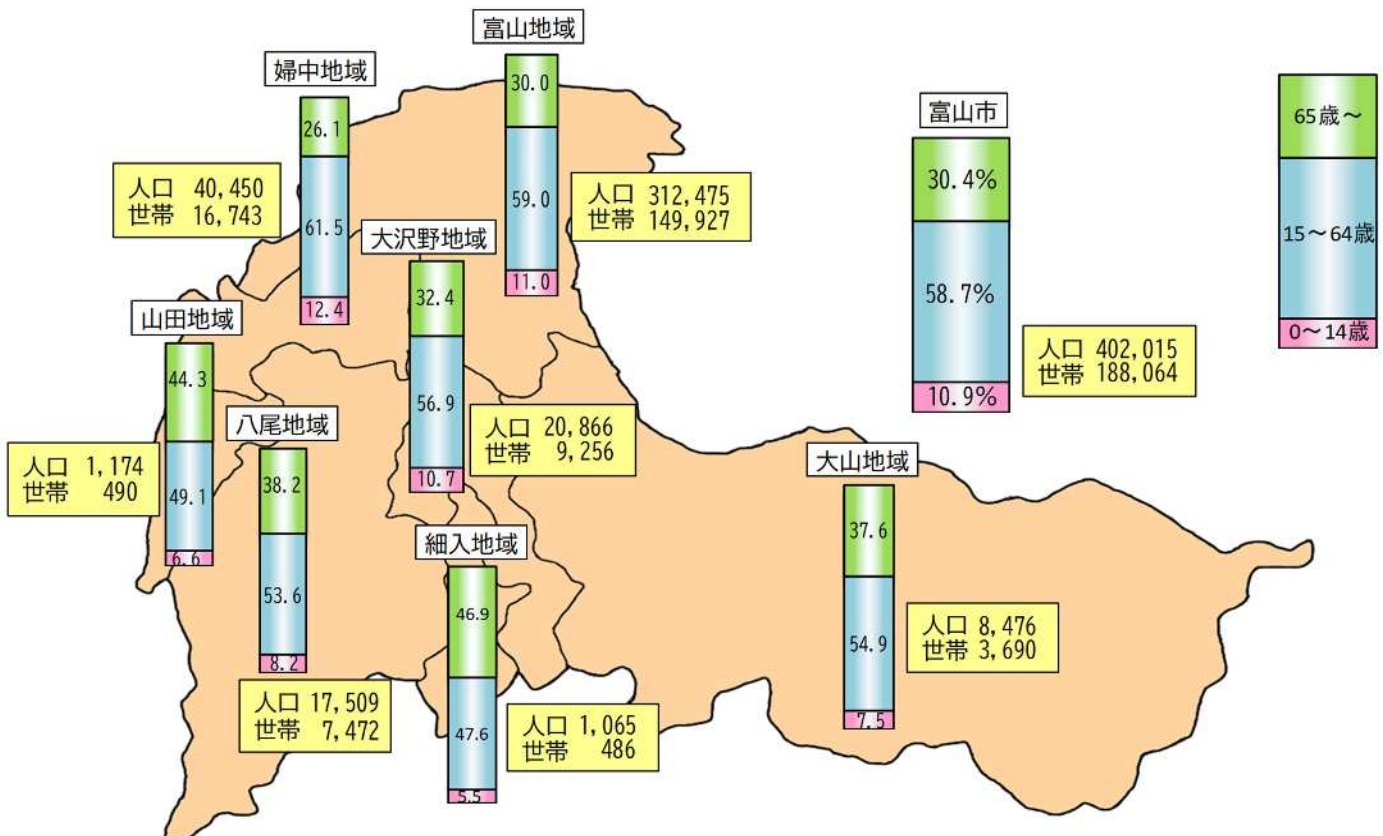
富山地域
30.0
59.0
11.0
人口 312,475
世帯 149,927

婦中地域
26.1
61.5
12.4
人口 40,450
世帯 16,743

大沢野地域
32.4
56.9
10.7
人口 20,866
世帯 9,256

山田地域
44.3
49.1
6.6
人口 1,174
世帯 490

八尾地域
38.2
53.6
8.2
人口 17,509
世帯 7,472

細入地域
46.9
47.6
5.5
人口 1,065
世帯 486

大山地域
37.6
54.9
7.5
人口 8,476
世帯 3,690

富山市
30.4%
58.7%
10.9%
人口 402,015
世帯 188,064

65歳～
15～64歳
0～14歳